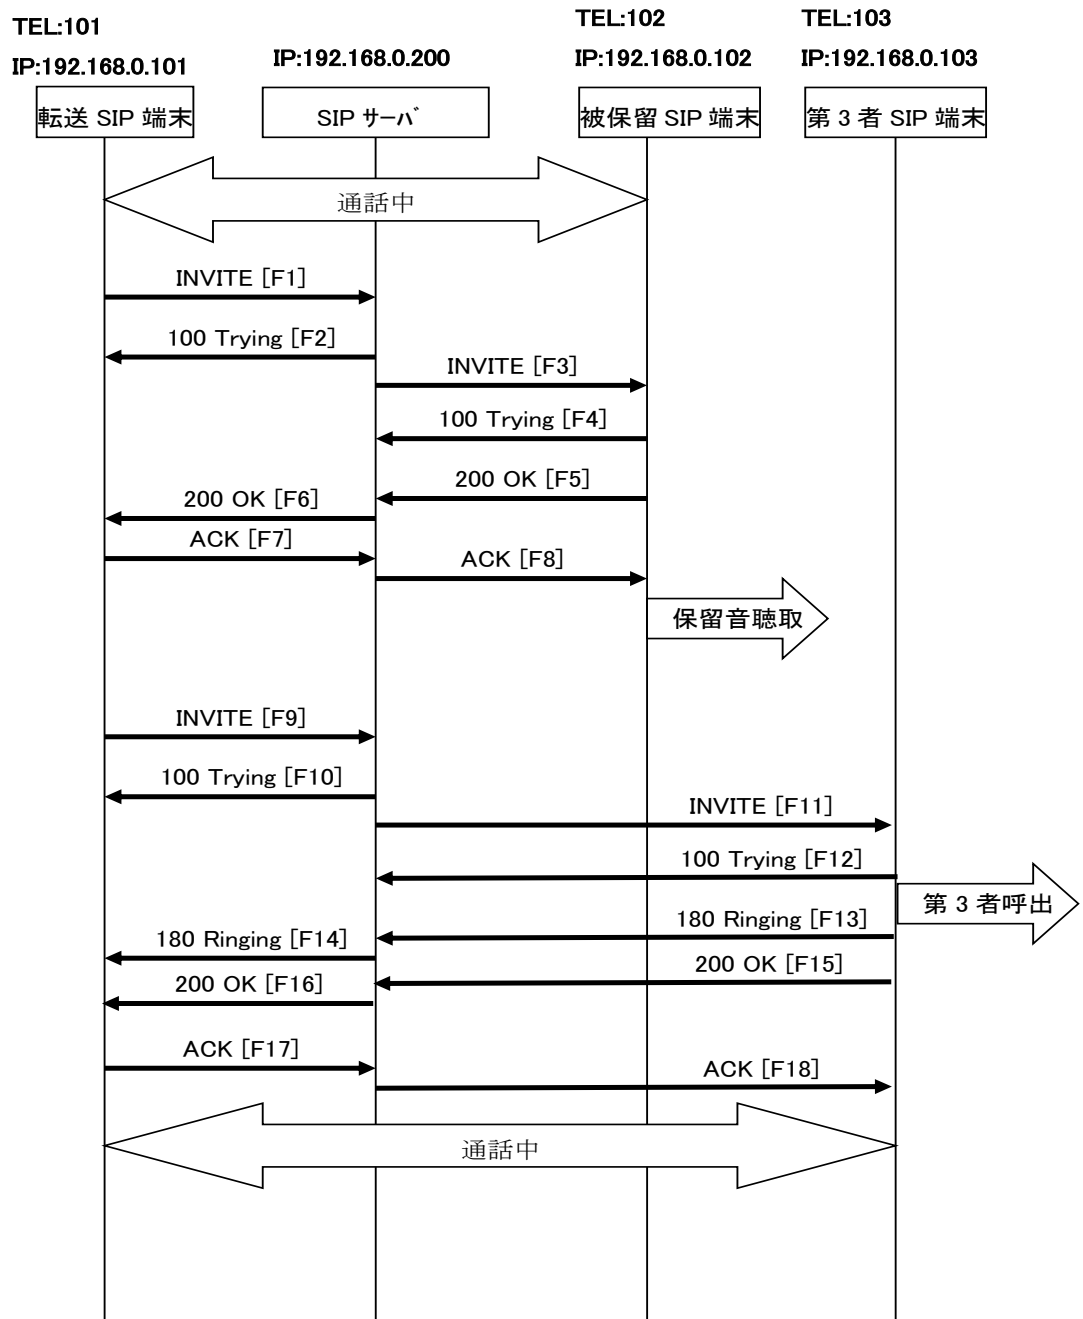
TEL:101
IP:192.168.0.101

IP:192.168.0.200

TEL:102
IP:192.168.0.102

TEL:103
IP:192.168.0.103

転送 SIP 端末

SIP サーバ

被保留 SIP 端末

第 3 者 SIP 端末

通話中

INVITE [F1]

100 Trying [F2]

INVITE [F3]

100 Trying [F4]

200 OK [F5]

200 OK [F6]

ACK [F7]

ACK [F8]

保留音聴取

INVITE [F9]

100 Trying [F10]

INVITE [F11]

100 Trying [F12]

第 3 者呼出

180 Ringing [F13]

180 Ringing [F14]

200 OK [F15]

200 OK [F16]

ACK [F17]

ACK [F18]

通話中